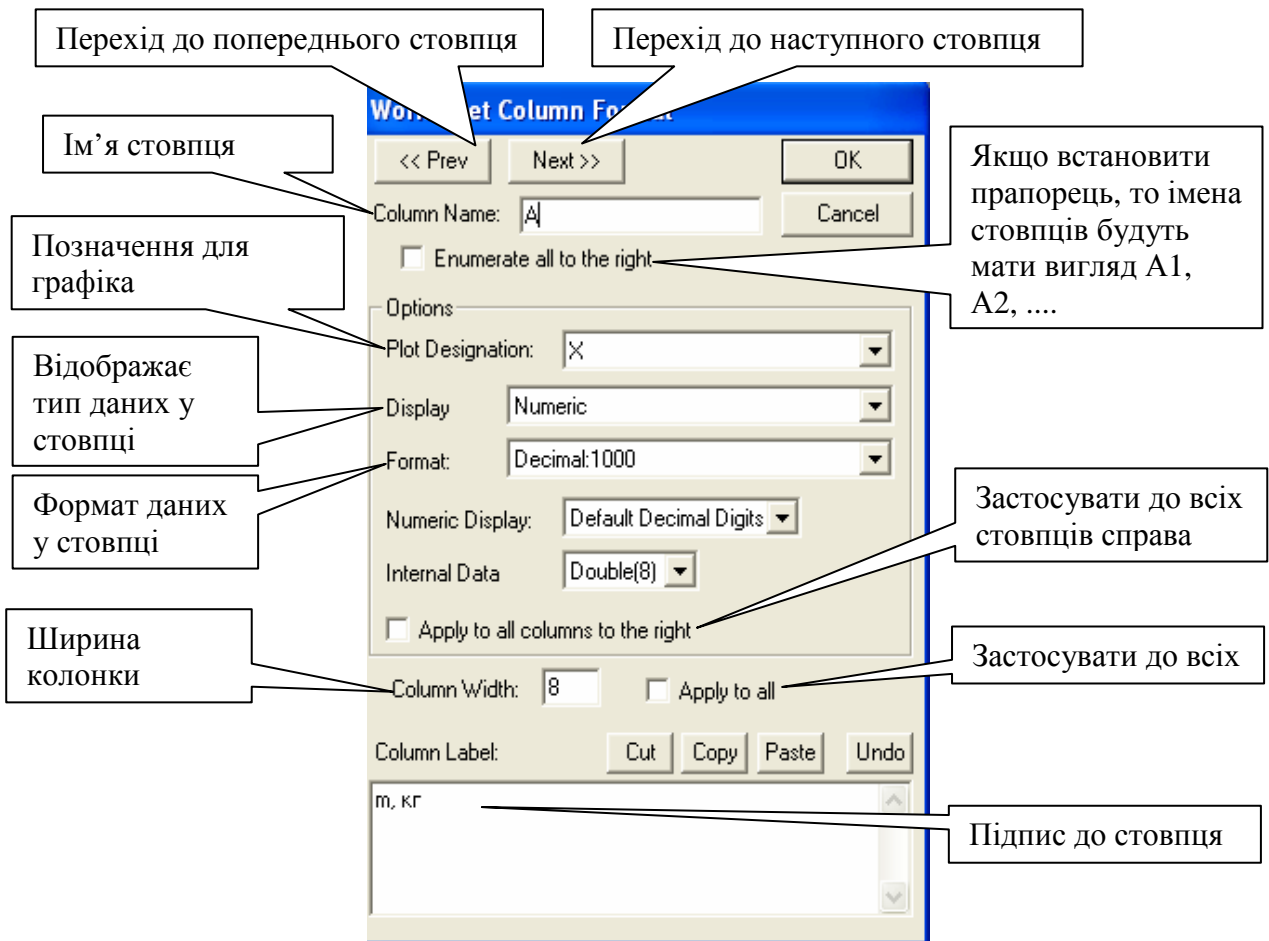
Перехід до попереднього стовпця

Перехід до наступного стовпця

Wor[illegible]et Column Fo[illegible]

Ім’я стовпця

<< Prev

Next >>

OK

Якщо встановити прапорець, то імена стовпців будуть мати вигляд A1, A2, ....

Column Name: A

Cancel

Позначення для графіка

Enumerate all to the right

Options

Plot Designation: X

Відображає тип даних у стовпці

Display Numeric

Format: Decimal:1000

Формат даних у стовпці

Numeric Display: Default Decimal Digits

Застосувати до всіх стовпців справа

Internal Data Double(8)

Apply to all columns to the right

Ширина колонки

Column Width: 8

Apply to all

Застосувати до всіх

Column Label:

Cut

Copy

Paste

Undo

m, кг

Підпис до стовпця